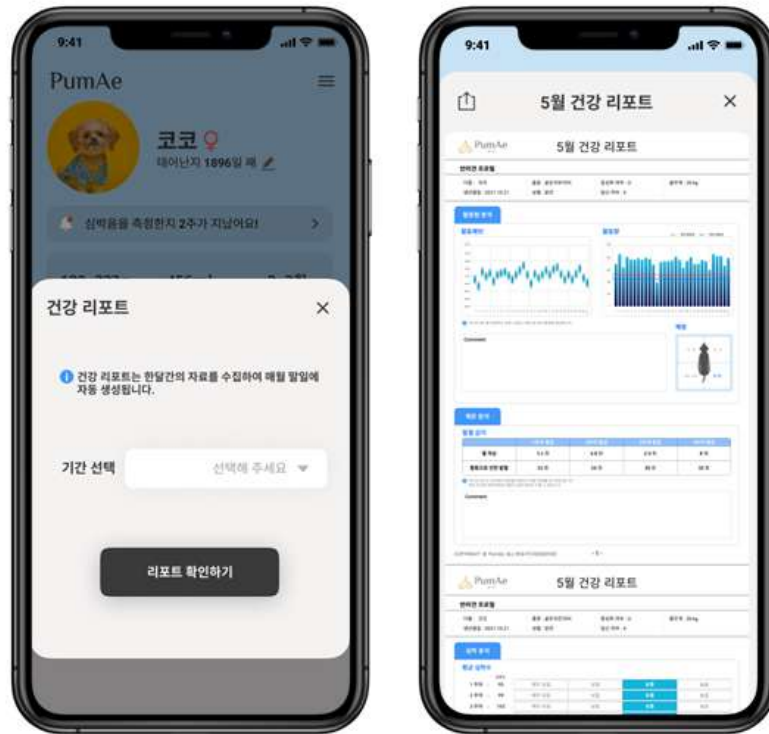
9:41

PumAe

코코 ♀

태어난지 1896일 째

심박음을 측정한지 2주가 지났어요!

건강 리포트

건강 리포트는 한달간의 자료를 수집하여 매월 말일에 자동 생성됩니다.

기간 선택

선택해 주세요

리포트 확인하기

9:41

5월 건강 리포트

PumAe

5월 건강 리포트

반려견 프로필

Comment

Comment

5월 건강 리포트

PumAe

반려견 프로필

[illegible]